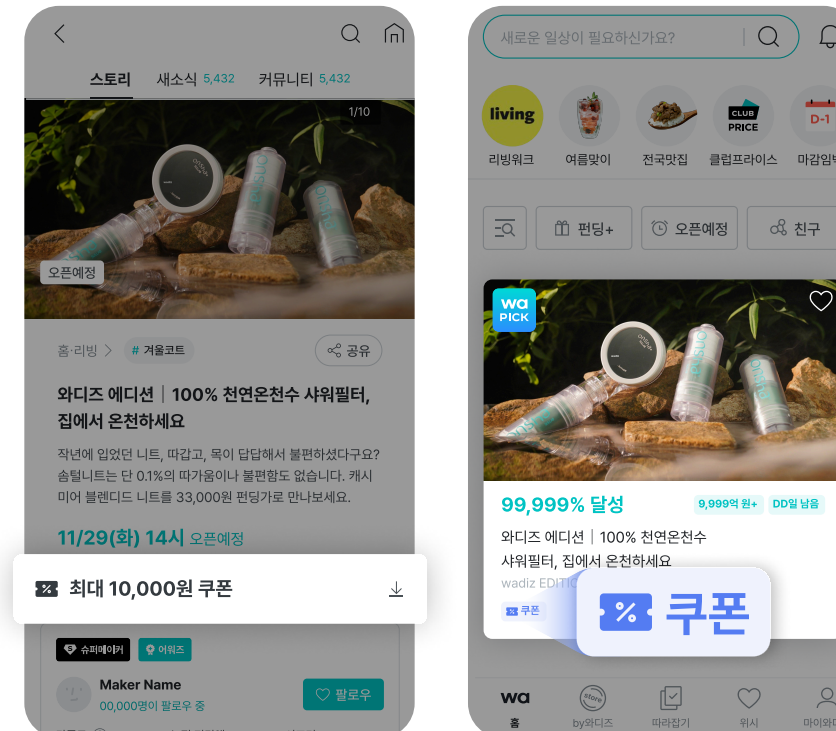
스토리 새소식 5,432 커뮤니티 5,432

1/10

오픈예정

홈·리빙 > # 겨울코트 공유

와디즈 에디션 | 100% 천연온천수 샤워필터, 집에서 온천하세요

작년에 입었던 니트, 따갑고, 목이 답답해서 불편하셨다구요? 솜털니트는 단 0.1%의 따가움이나 불편함도 없습니다. 캐시미어 블렌디드 니트를 33,000원 펀딩가로 만나보세요.

11/29(화) 14시 오픈예정

최대 10,000원 쿠폰

슈퍼메이커 어워즈

Maker Name
00,000명이 팔로우 중
팔로우

새로운 일상이 필요하신가요?

living
리빙위크 여름맞이 전국맛집 클럽프라이스 마감임박
CLUB PRICE D-1

펀딩+ 오픈예정 친구

wa PICK

99,999% 달성 9,999억 원+ DD일 남음

와디즈 에디션 | 100% 천연온천수 샤워필터, 집에서 온천하세요
wadiz EDITI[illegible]
쿠폰

쿠폰

wa 홈 store by와디즈 따라잡기 위시 마이와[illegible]